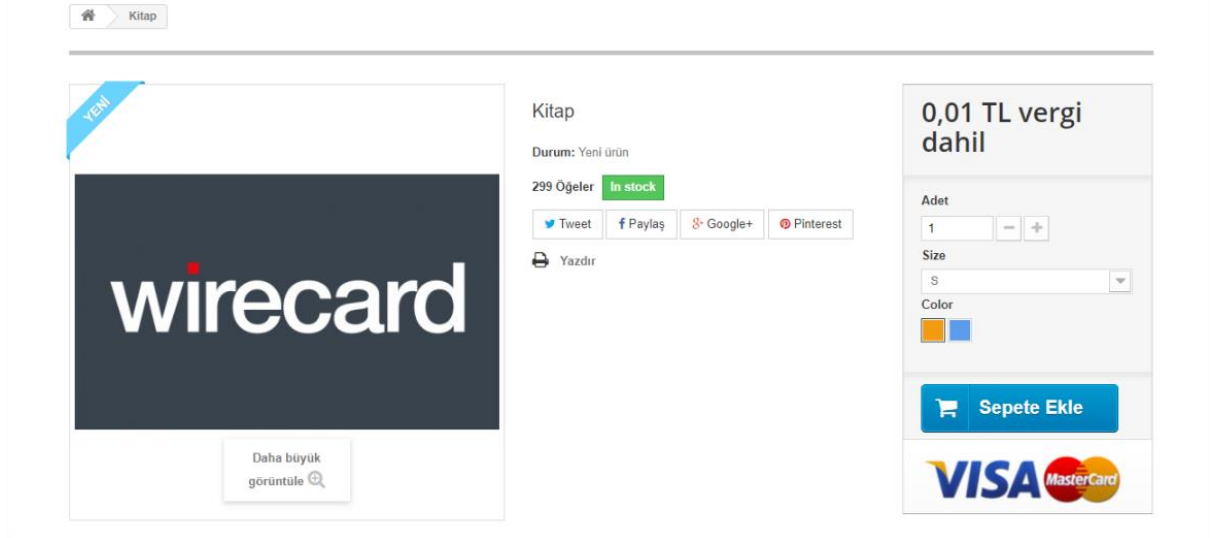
Kitap

YENİ

wirecard

Daha büyük görüntüle

Kitap

Durum: Yeni ürün

299 Öğeler In stock

Tweet
Paylaş
Google+
Pinterest

Yazdır

0,01 TL vergi dahil

Adet
1
Size
S
Color

Sepete Ekle

VISA MasterCard